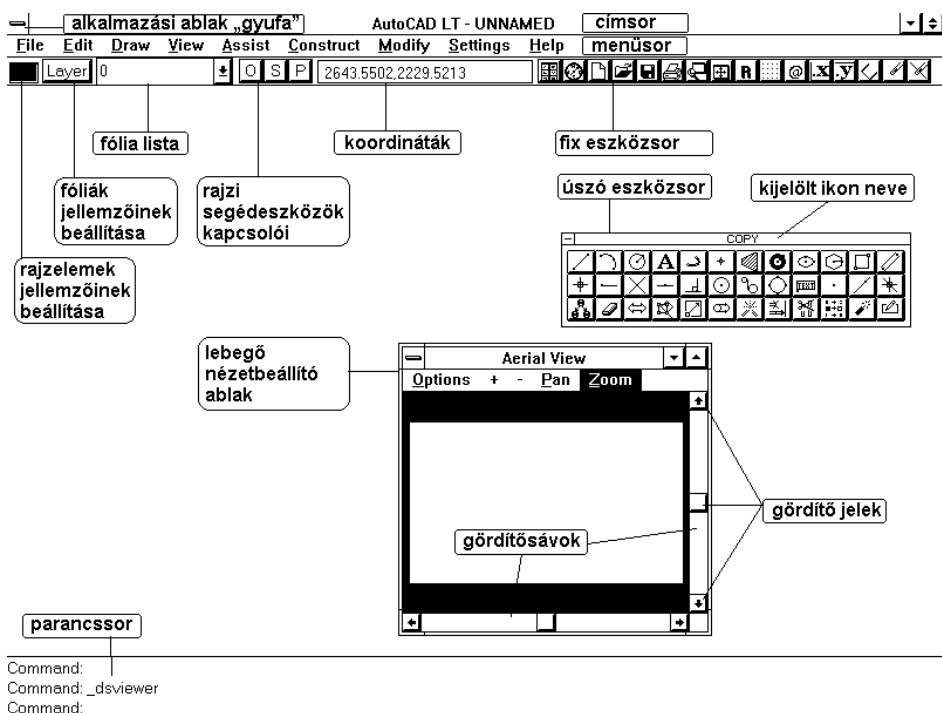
alkalmazási ablak „gyufa"
AutoCAD LT - UNNAMED
címsor
File Edit Draw View Assist Construct Modify Settings Help
menüsor
Layer 0
O S P 2643.5502,2229.5213
fólia lista
koordináták
fix eszközsor
fóliák jellemzőinek beállítása
rajzi segédeszközök kapcsolói
úszó eszközsor
kijelölt ikon neve
COPY
rajzelemek jellemzőinek beállítása
lebegő nézetbeállító ablak
Aerial View
Options + - Pan Zoom
gördítő jelek
gördítősávok
parancssor
Command:
Command: _dsviewer
Command: